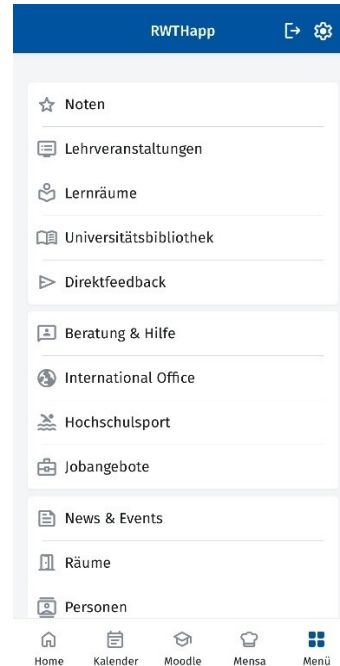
RWTHapp

Noten

Lehrveranstaltungen

Lernräume

Universitätsbibliothek

Direktfeedback

Beratung & Hilfe

International Office

Hochschulsport

Jobangebote

News & Events

Räume

Personen

Home Kalender Moodle Mensa Menü